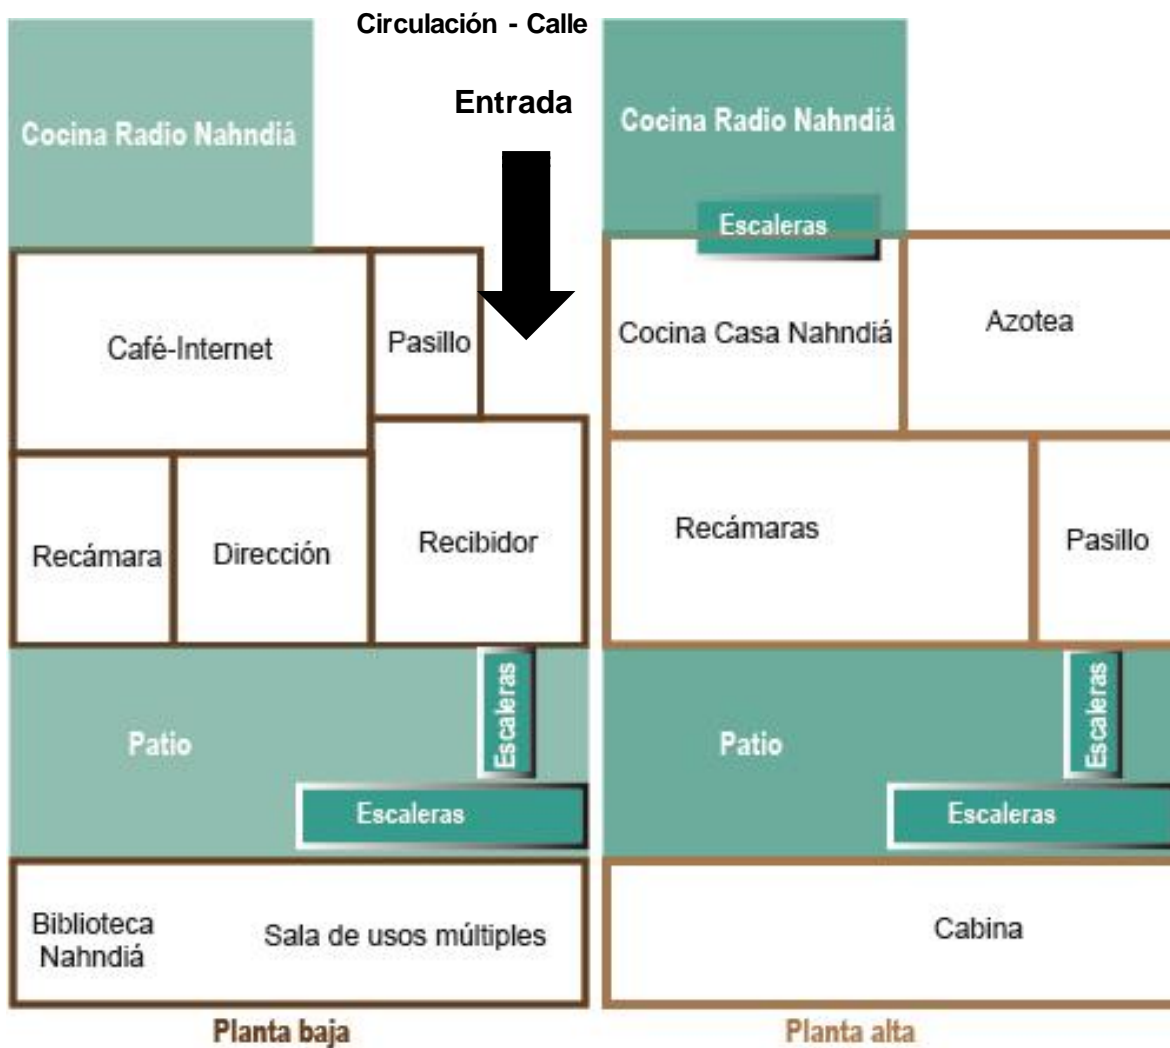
Circulación - Calle

Entrada

Cocina Radio Nahndiá

Café-Internet

Pasillo

Recámara

Dirección

Recibidor

Patio

Escaleras

Escaleras

Biblioteca Nahndiá

Sala de usos múltiples

Planta baja

Cocina Radio Nahndiá

Escaleras

Cocina Casa Nahndiá

Azotea

Recámaras

Pasillo

Patio

Escaleras

Escaleras

Cabina

Planta alta